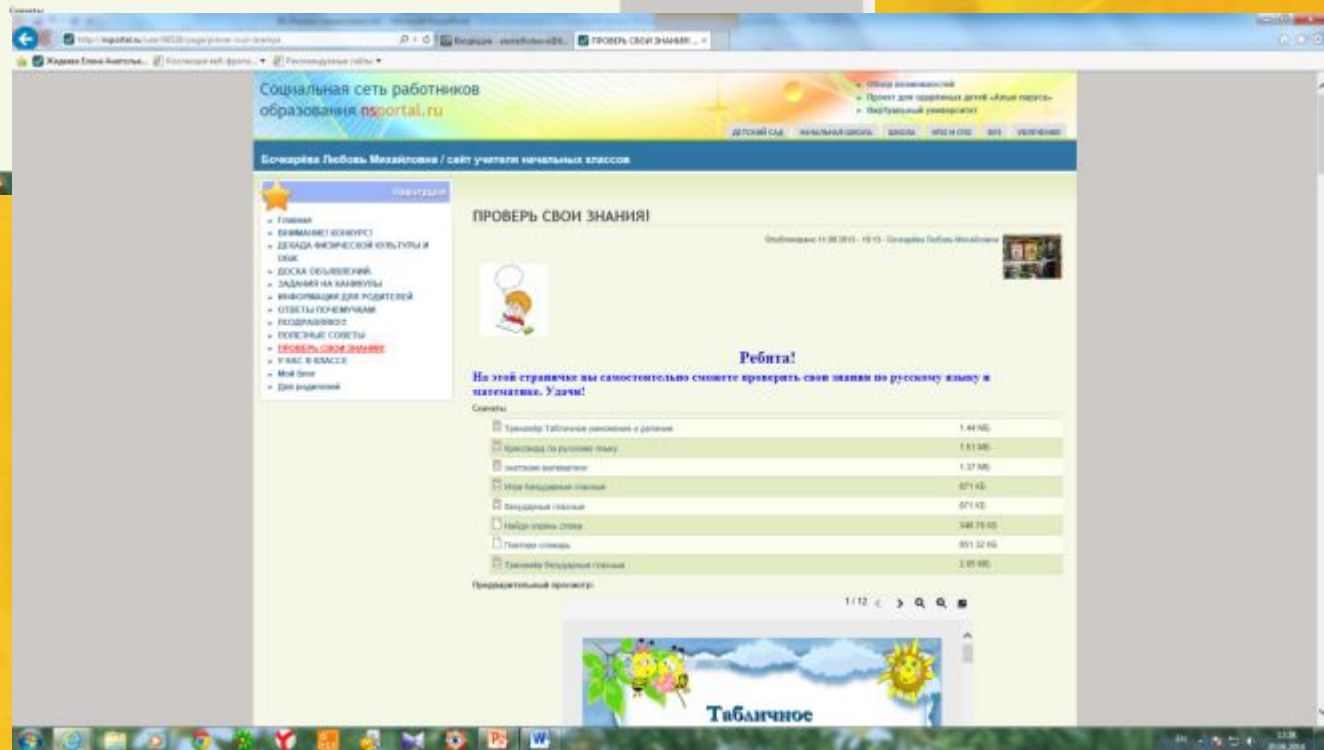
Социальная сеть работников образования nsportal.ru

Бочкарёва Любовь Михайловна / сайт учителя начальных классов

Навигация

Главная
ВНИМАНИЕ! КОНКУРС!
ДЕКАДА ФИЗИЧЕСКОЙ КУЛЬТУРЫ И ОБЖ
ДОСКА ОБЪЯВЛЕНИЙ
ЗАДАНИЯ НА КАНИКУЛЫ
ИНФОРМАЦИЯ ДЛЯ РОДИТЕЛЕЙ
ОТВЕТЫ ПОЧЕМУЧКАМ
ПОЗДРАВЛЯЮ!
ПОЛЕЗНЫЕ СОВЕТЫ
ПРОВЕРЬ СВОИ ЗНАНИЯ
У НАС В КЛАССЕ
Мой блог
Для родителей

ПРОВЕРЬ СВОИ ЗНАНИЯ!

Ребята!
На этой страничке вы самостоятельно сможете проверить свои знания по русскому языку и математике. Удачи!

Скачать:

| | |
|---|---|
| Тренажёр Табличное умножение и деление | 1.44 МБ |
| Кроссворд по русскому языку | 1.51 МБ |
| знатоки математики | 1.37 МБ |
| Игра безударные гласные | 871 КБ |
| безударные гласные | 871 КБ |
| Найди корень слова | 348.76 КБ |
| Повторяем словарь | 551.32 КБ |
| Тренажёр безударные гласные | 2.05 МБ |

Предварительный просмотр:

1/12

Табличное